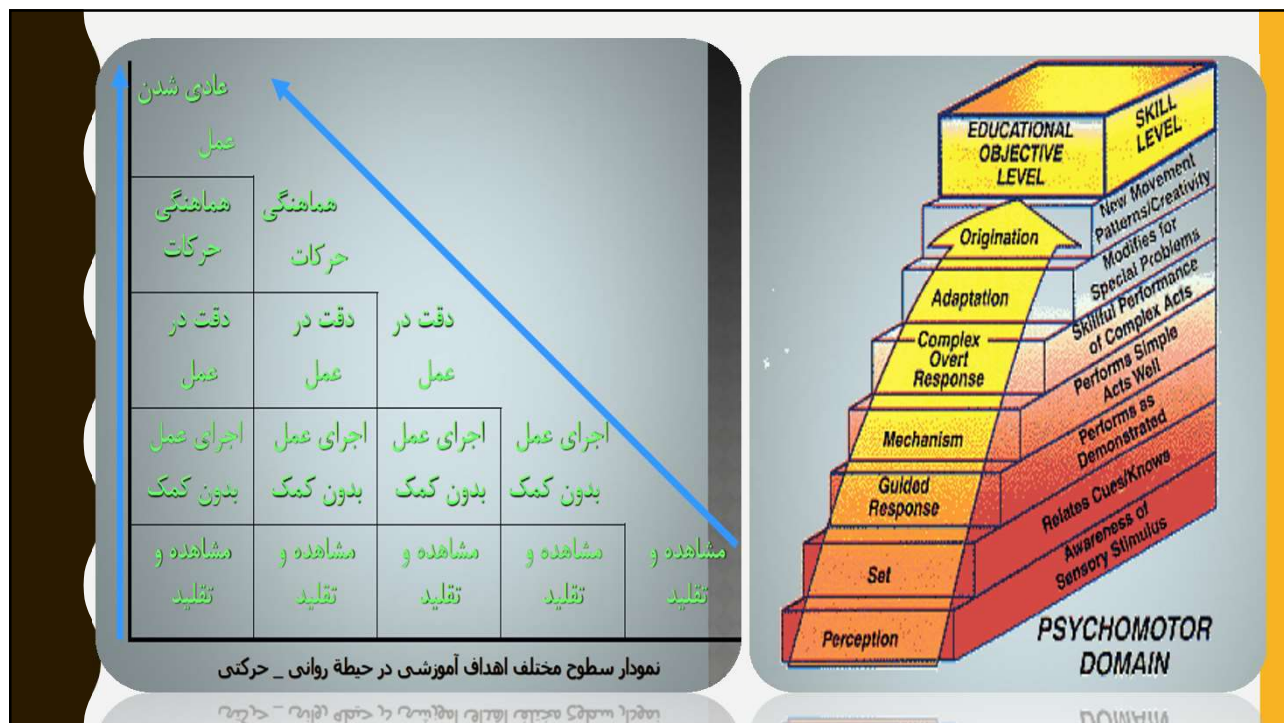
عادی شدن عمل

| هماهنگی حرکات | هماهنگی حرکات | | | |
|---|---|---|---|---|
| دقت در عمل | دقت در عمل | دقت در عمل | | |
| اجرای عمل بدون کمک | اجرای عمل بدون کمک | اجرای عمل بدون کمک | اجرای عمل بدون کمک | |
| مشاهده و تقلید | مشاهده و تقلید | مشاهده و تقلید | مشاهده و تقلید | مشاهده و تقلید |

نمودار سطوح مختلف اهداف آموزشی در حیطهٔ روانی _ حرکتی

EDUCATIONAL OBJECTIVE LEVEL

SKILL LEVEL

Origination

New Movement Patterns/Creativity

Adaptation

Modifies for Special Problems

Complex Overt Response

Skillful Performance of Complex Acts

Mechanism

Performs Simple Acts Well

Guided Response

Performs as Demonstrated

Set

Relates Cues/Knows

Perception

Awareness of Sensory Stimulus

PSYCHOMOTOR DOMAIN